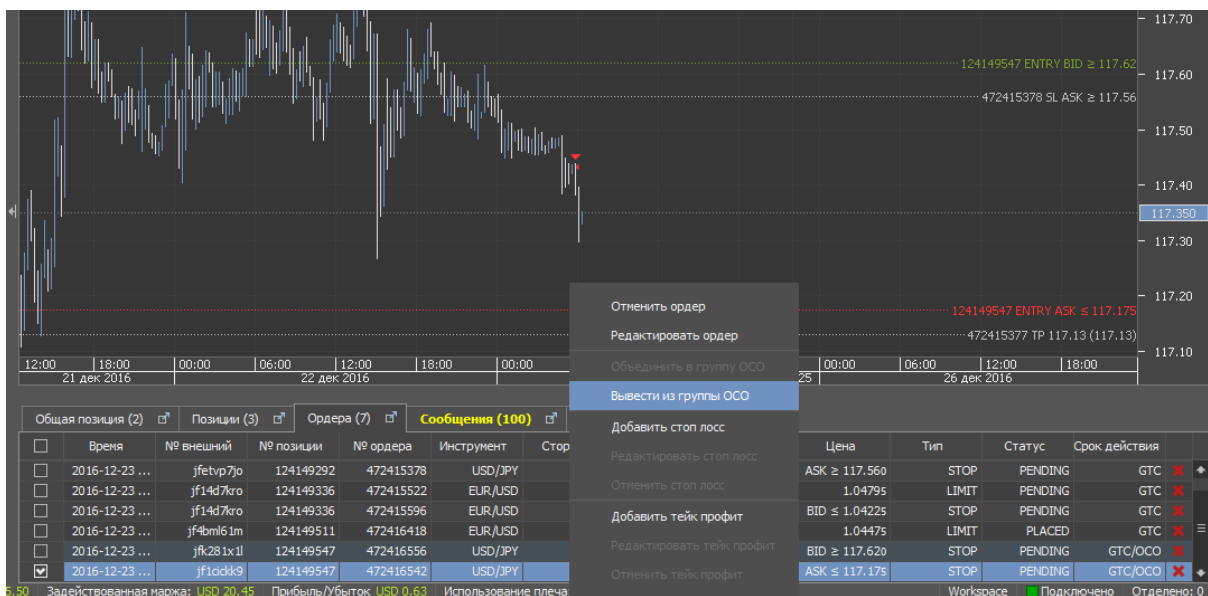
117.70
124149547 ENTRY BID ≥ 117.62
117.60
472415378 SL ASK ≥ 117.56
117.50
117.40
117.350
117.30
117.20
124149547 ENTRY ASK ≤ 117.175
472415377 TP 117.13 (117.13)
117.10

12:00 18:00 00:00 06:00 12:00 18:00 00:00 00:00 06:00 12:00 18:00
21 дек 2016 22 дек 2016 25 26 дек 2016

Отменить ордер
Редактировать ордер
Объединить в группу OCO
Вывести из группы OCO
Добавить стоп лосс
Редактировать стоп лосс
Отменить стоп лосс
Добавить тейк профит
Редактировать тейк профит
Отменить тейк профит

Общая позиция (2) Позиции (3) Ордера (7) Сообщения (100)

| | Время | № внешний | № позиции | № ордера | Инструмент | Стор | Цена | Тип | Статус | Срок действия |
|---|---|---|---|---|---|---|---|---|---|---|
| | 2016-12-23 ... | jfetvp7jo | 124149292 | 472415378 | USD/JPY | | ASK ≥ 117.560 | STOP | PENDING | GTC |
| | 2016-12-23 ... | jf14d7kro | 124149336 | 472415522 | EUR/USD | | 1.04795 | LIMIT | PENDING | GTC |
| | 2016-12-23 ... | jf14d7kro | 124149336 | 472415596 | EUR/USD | | BID ≤ 1.04225 | STOP | PENDING | GTC |
| | 2016-12-23 ... | jf4bml61m | 124149511 | 472416418 | EUR/USD | | 1.04475 | LIMIT | PLACED | GTC |
| | 2016-12-23 ... | jfk281x1l | 124149547 | 472416556 | USD/JPY | | BID ≥ 117.620 | STOP | PENDING | GTC/OCO |
| ✔ | 2016-12-23 ... | jf1cickk9 | 124149547 | 472416542 | USD/JPY | | ASK ≤ 117.175 | STOP | PENDING | GTC/OCO |

6.50 Задействованная маржа: USD 20.45 Прибыль/Убыток USD 0.63 Использование плеча Workspace Подключено Отделено: 0